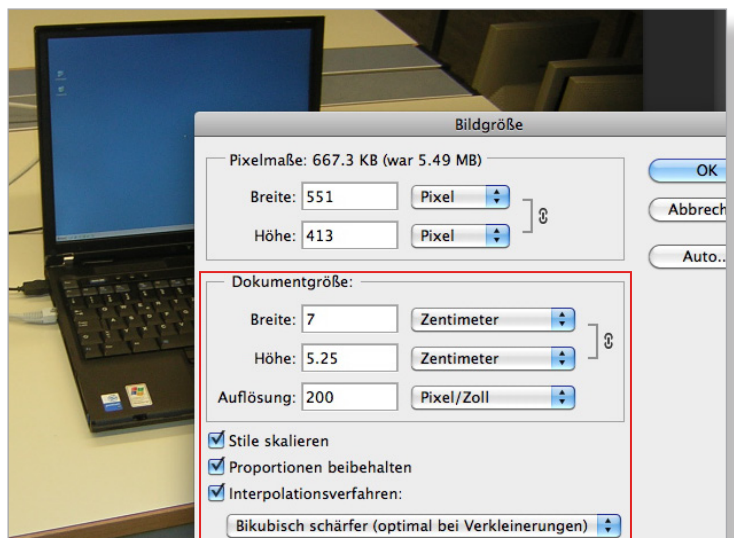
Bildgröße

Pixelmaße: 667.3 KB (war 5.49 MB)

Breite: 551 Pixel

Höhe: 413 Pixel

OK

Abbrech

Auto...

Dokumentgröße:

Breite: 7 Zentimeter

Höhe: 5.25 Zentimeter

Auflösung: 200 Pixel/Zoll

Stile skalieren

Proportionen beibehalten

Interpolationsverfahren:

Bikubisch schärfer (optimal bei Verkleinerungen)